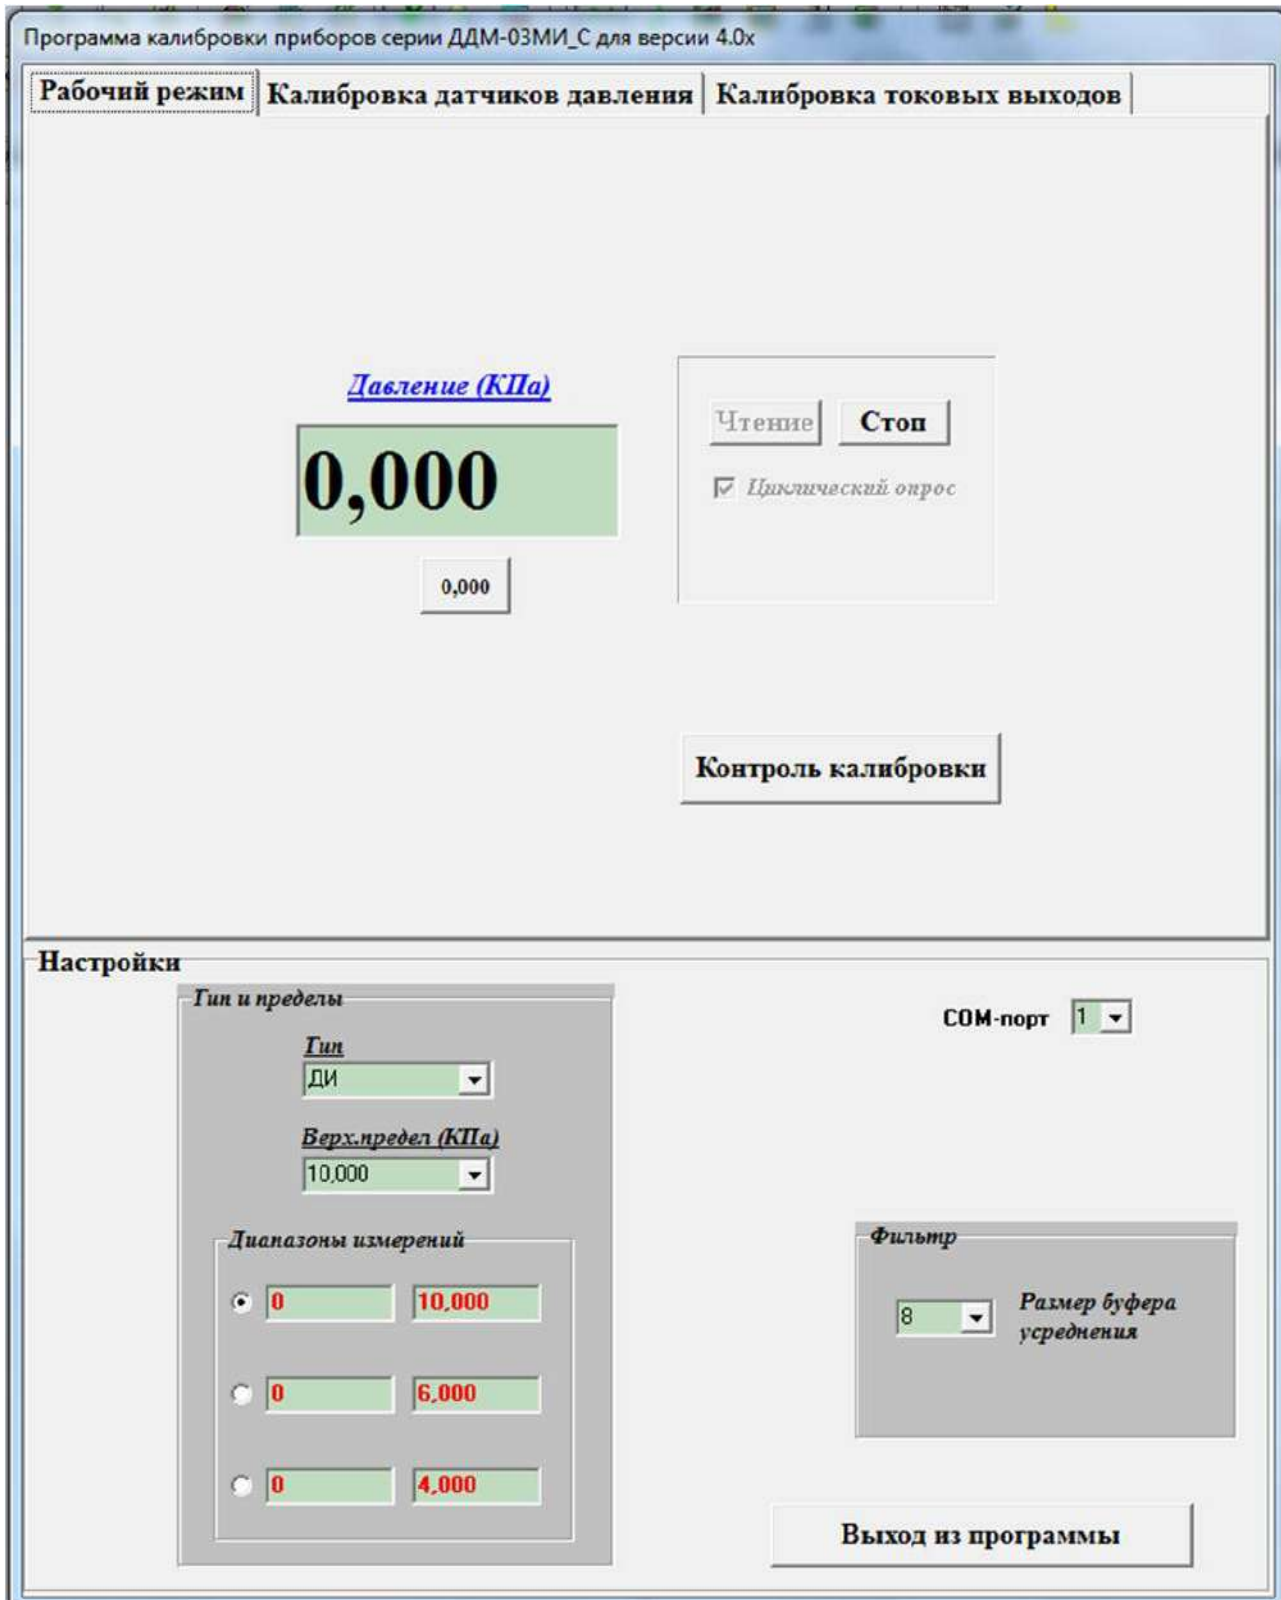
Программа калибровки приборов серии ДДМ-03МИ_С для версии 4.0x

Рабочий режим | Калибровка датчиков давления | Калибровка токовых выходов

Давление (КПа)

0,000

0,000

Чтение
Стоп
Циклический опрос

Контроль калибровки

Настройки

Тип и пределы

Тип
ДИ

Верх.предел (КПа)
10,000

Диапазоны измерений

0 10,000

0 6,000

0 4,000

COM-порт 1

Фильтр

8 Размер буфера усреднения

Выход из программы